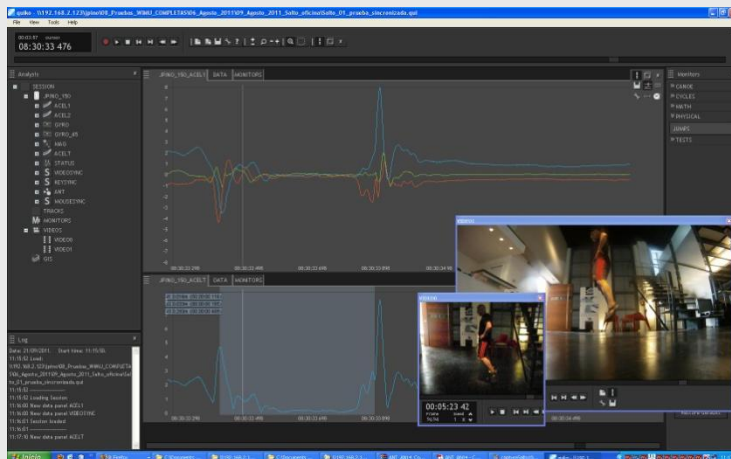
qsiko - \\192.168.2.123\jpino\08_Pruebas_WIMU_COMPLETAS\06_Agosto_2011\09_Agosto_2011_Salto_oficina\Salto_01_prueba_sincronizada.qsl

File View Tools Help

08:30:33 476

Analysis

SESSION
JPINO_150
ACEL1
ACEL2
GYRO
GYRO_XR
MAG
ACELT
STATUS
VIDEOSYNC
KEYSYNC
KMT
MOUSESYNC
TRACKS
MONITORS
VIDEOS
VIDEO0
VIDEO1
GIS

JPINO_150_ACELT DATA MONITORS

JPINO_150_ACELT DATA MONITORS

Monitors
CANOE
CYCLES
MATH
PHYSICAL
JUMPS
TESTS

Log
Date: 21/09/2011. Start time: 11:15:50.
11:15:52 Load:
192.168.2.123\jpino\08_Pruebas_WIMU_COMPLETAS\06_Agosto_2011\09_Agosto_2011_Salto_oficina\Salto_01_prueba_sincronizada.qsl
11:15:52 Loading Session
11:16:00 New data panel ACELT
11:16:00 New data panel VIDEOSYNC
11:16:01 Session loaded
11:17:10 New data panel ACELT

VIDEO0
VIDEO1

00:05:23 42

Inicio